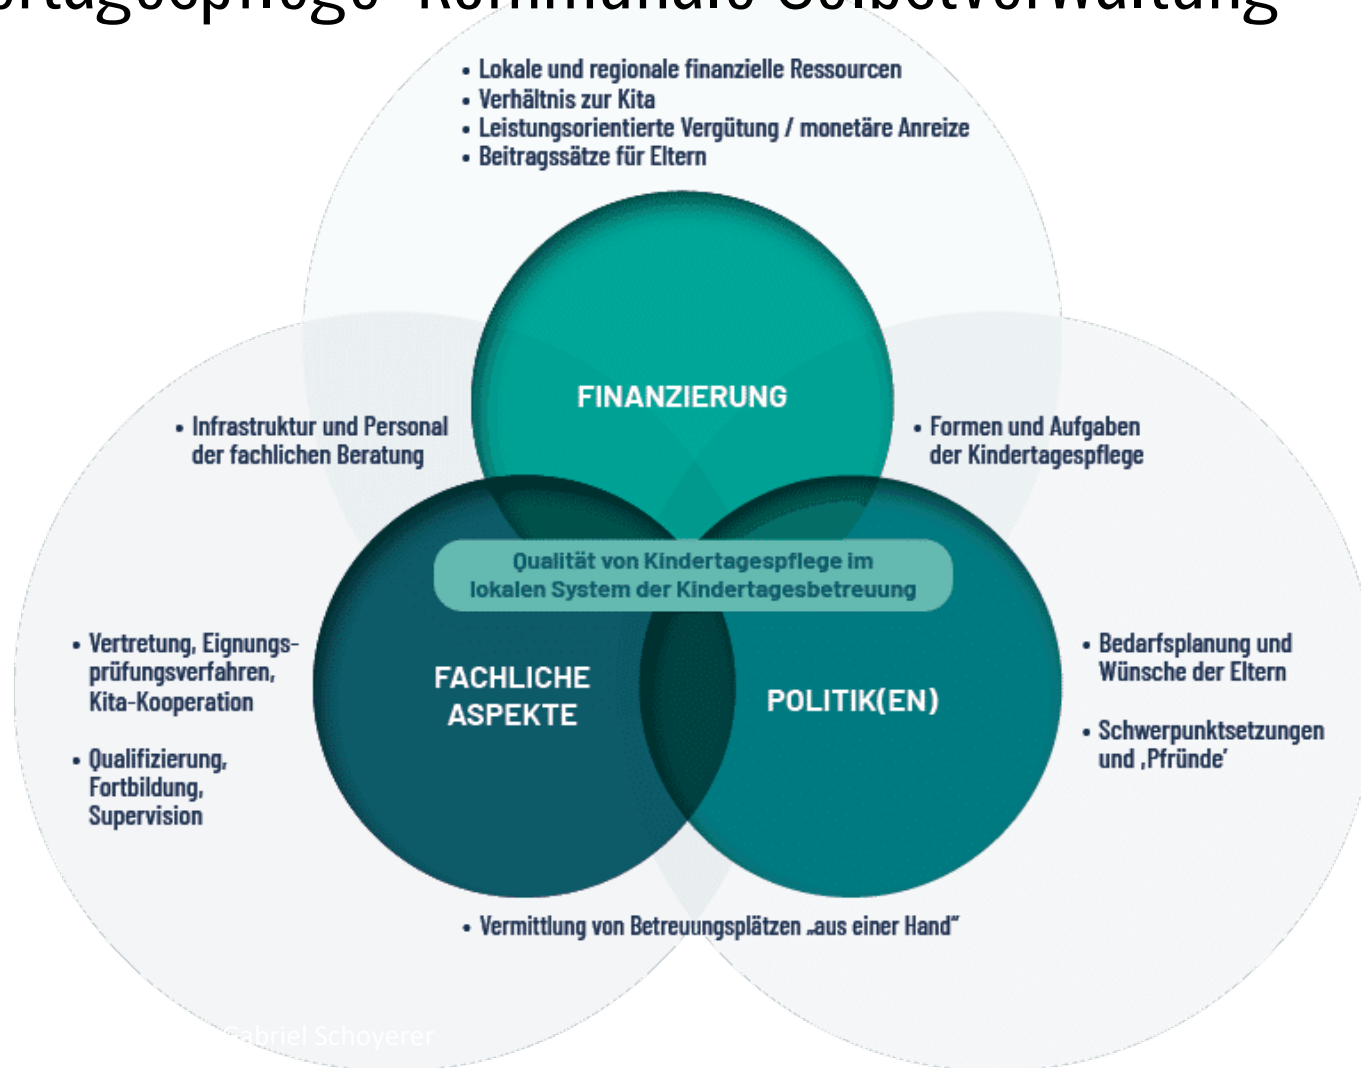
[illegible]rtagespflege Kommunale Selbstverwaltung

• Lokale und regionale finanzielle Ressourcen
• Verhältnis zur Kita
• Leistungsorientierte Vergütung / monetäre Anreize
• Beitragssätze für Eltern

FINANZIERUNG

• Infrastruktur und Personal der fachlichen Beratung

• Formen und Aufgaben der Kindertagespflege

Qualität von Kindertagespflege im lokalen System der Kindertagesbetreuung

• Vertretung, Eignungsprüfungsverfahren, Kita-Kooperation

• Qualifizierung, Fortbildung, Supervision

FACHLICHE ASPEKTE

POLITIK(EN)

• Bedarfsplanung und Wünsche der Eltern

• Schwerpunktsetzungen und ‚Pfründe'

• Vermittlung von Betreuungsplätzen „aus einer Hand"

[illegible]abriel Schoyerer